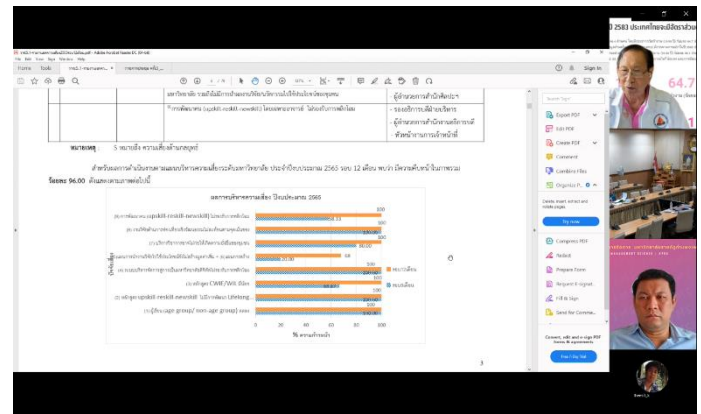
ปี 2563 ประเภทโรคจะมีอัตราส่วน

64.7

Home Tools

Sign In

หมายเหตุ : 5 หมายถึง ความเสี่ยงด้านกลยุทธ์

ร้อยละ 96.00

ผลการบริหารความเสี่ยง ปีงบประมาณ 2565

% ความสำเร็จ

3

Export PDF

Edit PDF

Create PDF

Comment

Combine Files

Organize Pages

Try now

Compress PDF

Redact

Prepare Form

Request E-signatures

Fill & Sign

Send for Comments

Convert, edit and e-sign PDF forms & agreements

Free 7-Day Trial